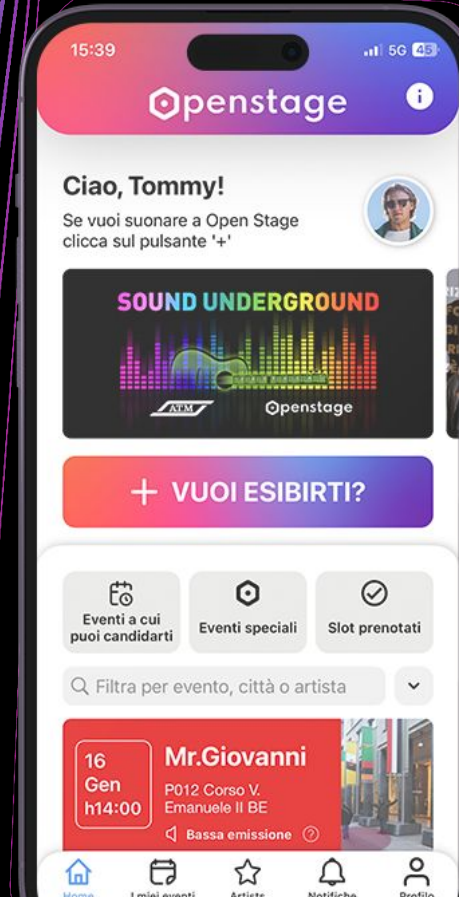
15:39

5G 45

openstage

Ciao, Tommy!

Se vuoi suonare a Open Stage clicca sul pulsante '+'

SOUND UNDERGROUND

ATM

openstage

+ VUOI ESIBIRTI?

Eventi a cui puoi candidarti

Eventi speciali

Slot prenotati

Filtra per evento, città o artista

16 Gen h14:00

Mr.Giovanni

P012 Corso V. Emanuele II BE

Bassa emissione

Home

I miei eventi

Artists

Notifiche

Profilo